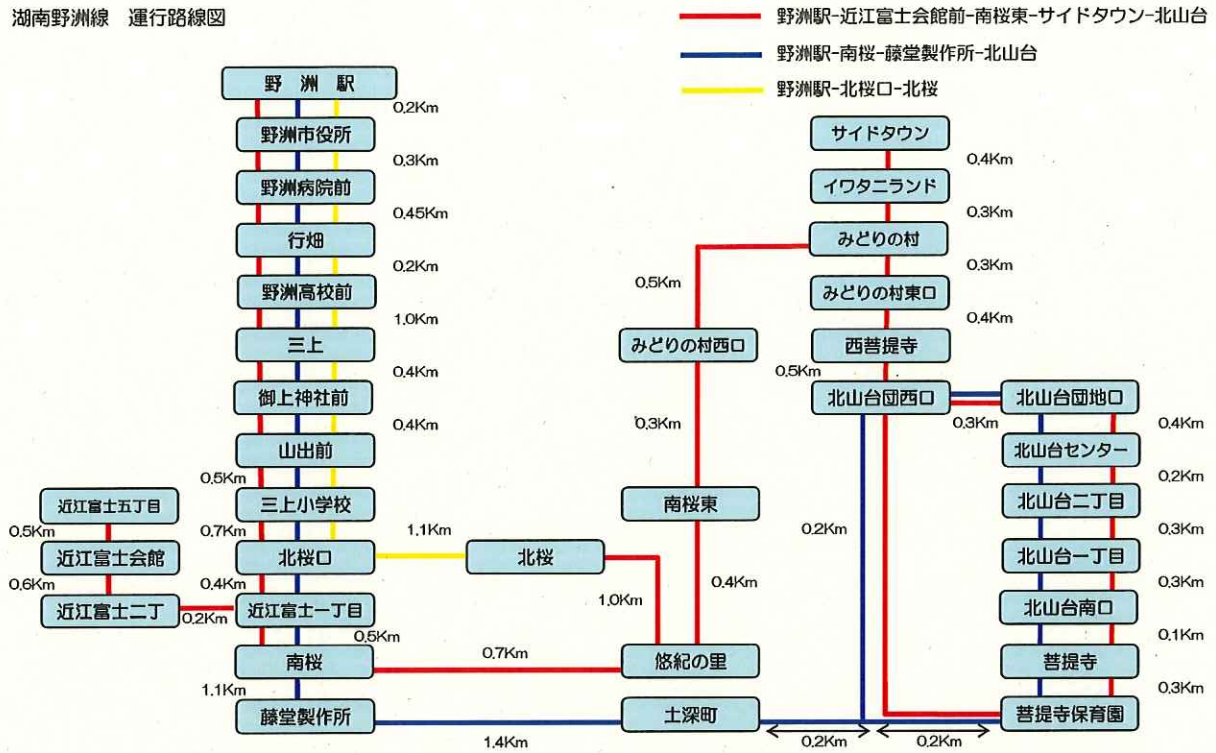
湖南野洲線　運行路線図

野洲駅-近江富士会館前-南桜東-サイドタウン-北山台
野洲駅-南桜-藤堂製作所-北山台
野洲駅-北桜口-北桜

野洲駅
0.2Km
野洲市役所
0.3Km
野洲病院前
0.45Km
行畑
0.2Km
野洲高校前
1.0Km
三上
0.4Km
御上神社前
0.4Km
山出前
0.5Km
三上小学校
0.7Km
北桜口
0.4Km
近江富士一丁目
0.5Km
南桜
1.1Km
藤堂製作所
1.4Km

近江富士五丁目
0.5Km
近江富士会館
0.6Km
近江富士二丁
0.2Km

1.1Km
北桜
1.0Km
0.7Km
悠紀の里
土深町

南桜東
0.4Km
0.3Km
みどりの村西口
0.5Km

サイドタウン
0.4Km
イワタニランド
0.3Km
みどりの村
0.3Km
みどりの村東口
0.4Km
西菩提寺
0.5Km
北山台団西口
0.3Km
0.2Km

北山台団地口
0.4Km
北山台センター
0.2Km
北山台二丁目
0.3Km
北山台一丁目
0.3Km
北山台南口
0.1Km
菩提寺
0.3Km
菩提寺保育園

0.2Km
0.2Km